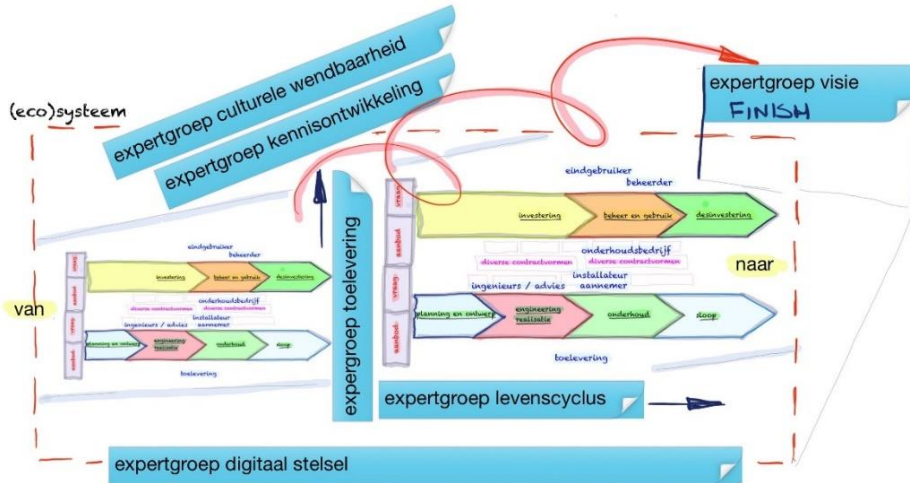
expertgroep culturele wendbaarheid

expertgroep kennisontwikkeling

expertgroep visie
FINISH

(eco)systeem

expertgroep toelevering

van

vraag
aanbod
vraag
aanbod

eindgebruiker
beheerder
investering
beheer en gebruik
desinvestering
onderhoudsbedrijf
diverse contractvormen
diverse contractvormen
installateur
ingenieurs / advies
aannemer
planning en ontwerp
engineering realisatie
onderhoud
sloop
toelevering

vraag
aanbod
vraag
aanbod

eindgebruiker
beheerder
investering
beheer en gebruik
desinvestering
onderhoudsbedrijf
diverse contractvormen
diverse contractvormen
installateur
ingenieurs / advies
aannemer
planning en ontwerp
engineering realisatie
onderhoud
sloop
toelevering

naar

expertgroep levenscyclus

expertgroep digitaal stelsel